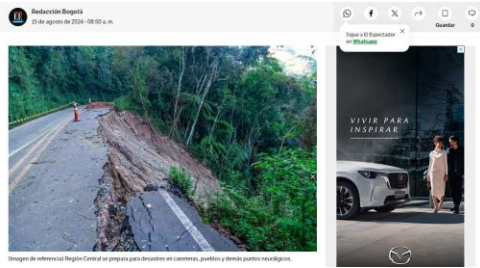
Redacción Bogotá
15 de agosto de 2024 - 08:50 a. m.

Guardar 0

Sigue a El Espectador en Whatsapp

VIVIR PARA INSPIRAR

Imagen de referencia| Región Central se prepara para desastres en carreteras, pueblos y demás puntos neurálgicos.